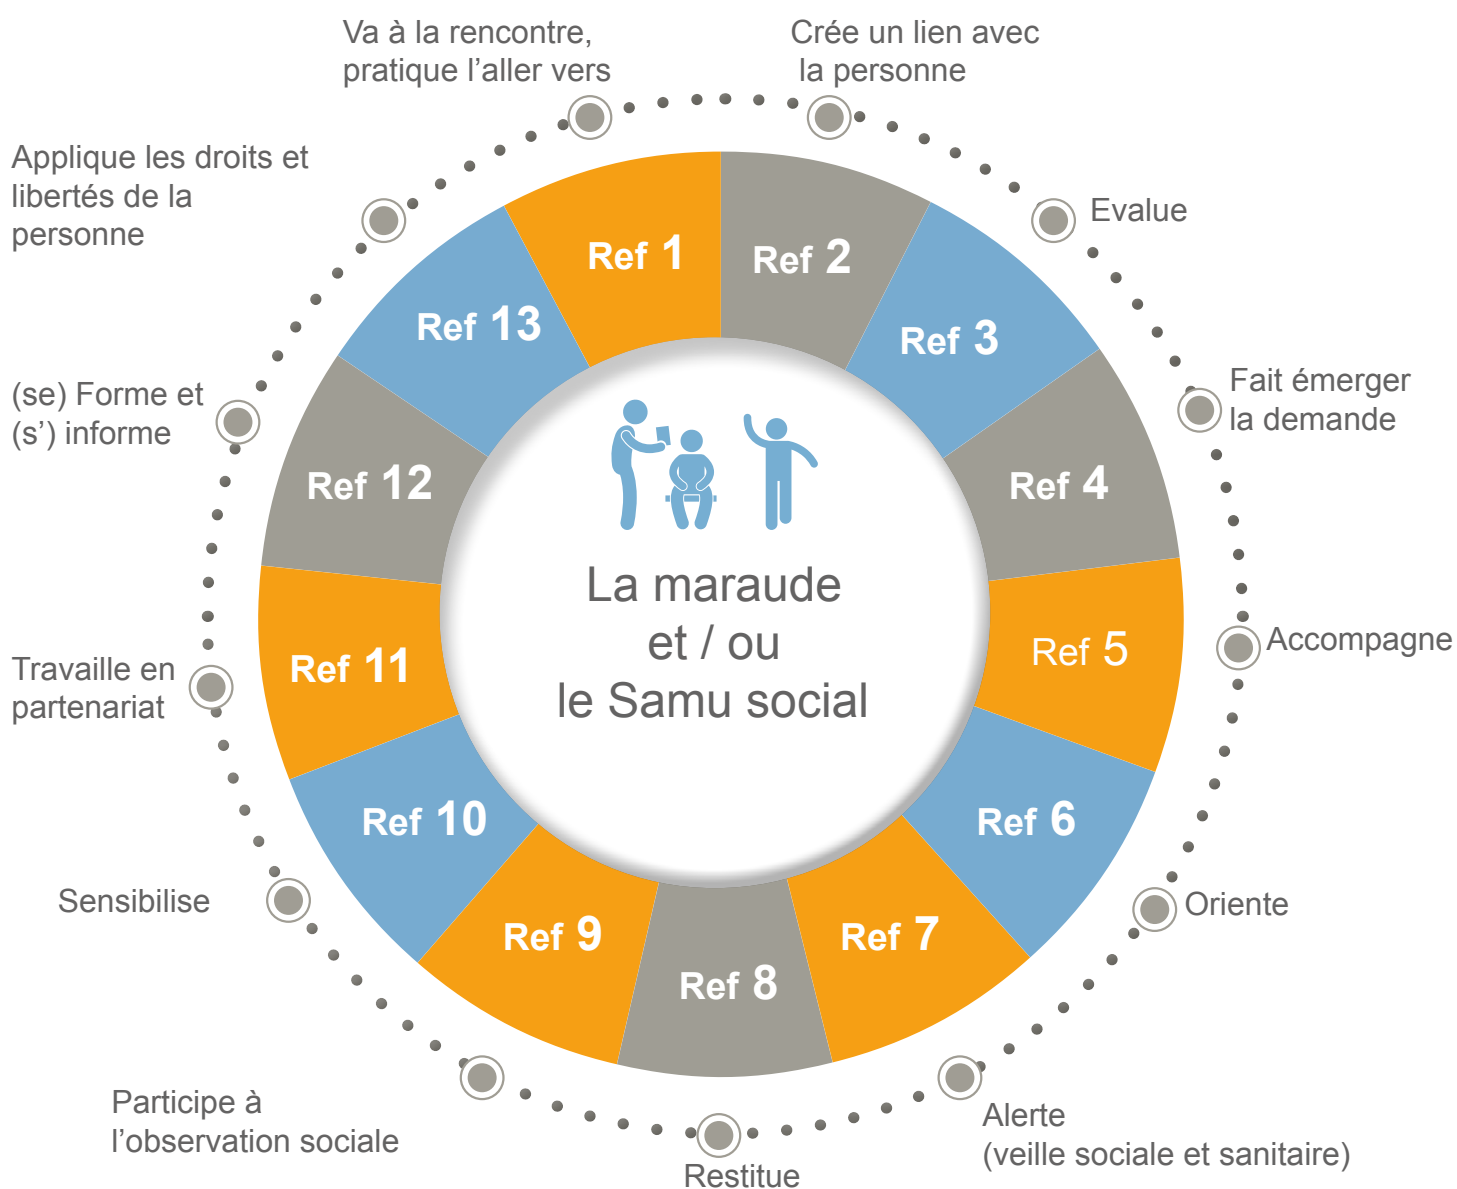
Va à la rencontre, pratique l’aller vers

Crée un lien avec la personne

Evalue

Fait émerger la demande

Accompagne

Oriente

Alerte (veille sociale et sanitaire)

Restitue

Participe à l’observation sociale

Sensibilise

Travaille en partenariat

(se) Forme et (s’) informe

Applique les droits et libertés de la personne

Ref 1

Ref 2

Ref 3

Ref 4

Ref 5

Ref 6

Ref 7

Ref 8

Ref 9

Ref 10

Ref 11

Ref 12

Ref 13

La maraude et / ou le Samu social